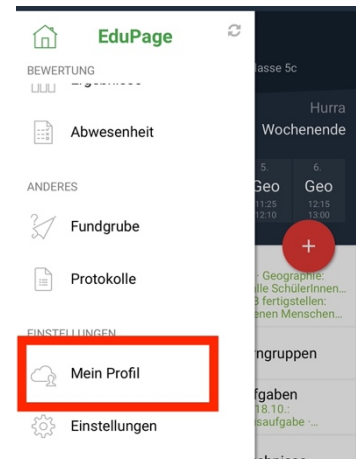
EduPage

BEWERTUNG

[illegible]

Abwesenheit

ANDERES

Fundgrube

Protokolle

EINSTELLUNGEN

Mein Profil

Einstellungen

asse 5c

Hurra

Wochenende

5.

Geo

11:25

12:10

6.

Geo

12:15

13:00

+

- Geographie:

lle SchülerInnen...

3 fertigstellen:

nen Menschen...

ngruppen

fgaben

18.10.:

saufgabe -...

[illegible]